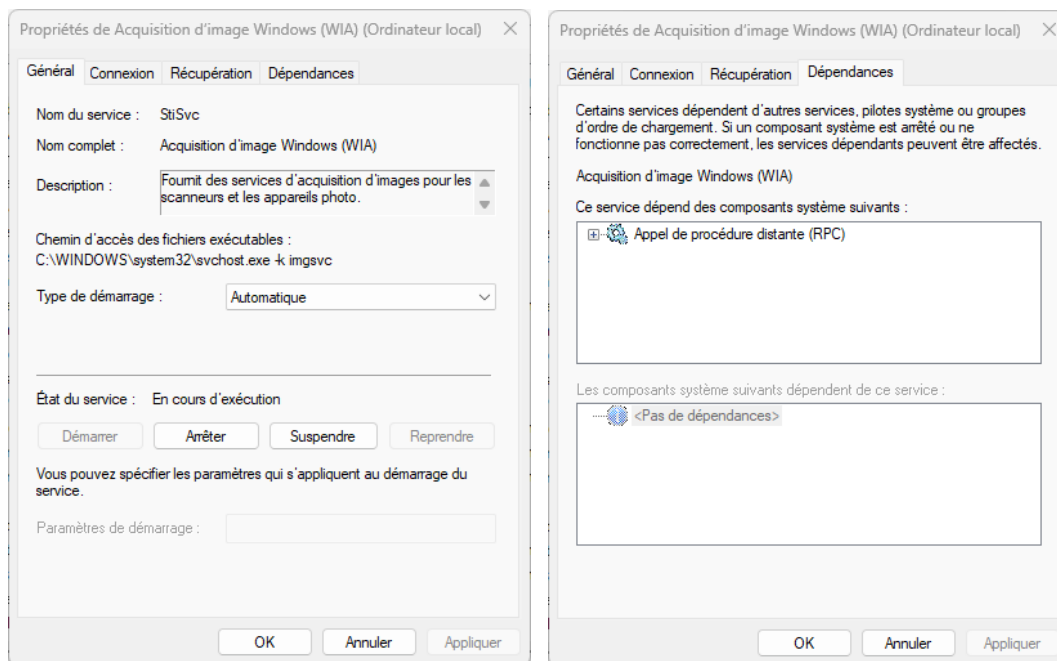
Propriétés de Acquisition d'image Windows (WIA) (Ordinateur local) ×

Général Connexion Récupération Dépendances

Nom du service : StiSvc

Nom complet : Acquisition d'image Windows (WIA)

Description : Fournit des services d'acquisition d'images pour les scanneurs et les appareils photo.

Chemin d'accès des fichiers exécutables :
C:\WINDOWS\system32\svchost.exe -k imgsvc

Type de démarrage : Automatique

État du service : En cours d'exécution

Démarrer Arrêter Suspendre Reprendre

Vous pouvez spécifier les paramètres qui s'appliquent au démarrage du service.

Paramètres de démarrage :

OK Annuler Appliquer

Propriétés de Acquisition d'image Windows (WIA) (Ordinateur local) ×

Général Connexion Récupération Dépendances

Certains services dépendent d'autres services, pilotes système ou groupes d'ordre de chargement. Si un composant système est arrêté ou ne fonctionne pas correctement, les services dépendants peuvent être affectés.

Acquisition d'image Windows (WIA)

Ce service dépend des composants système suivants :

Appel de procédure distante (RPC)

Les composants système suivants dépendent de ce service :

<Pas de dépendances>

OK Annuler Appliquer